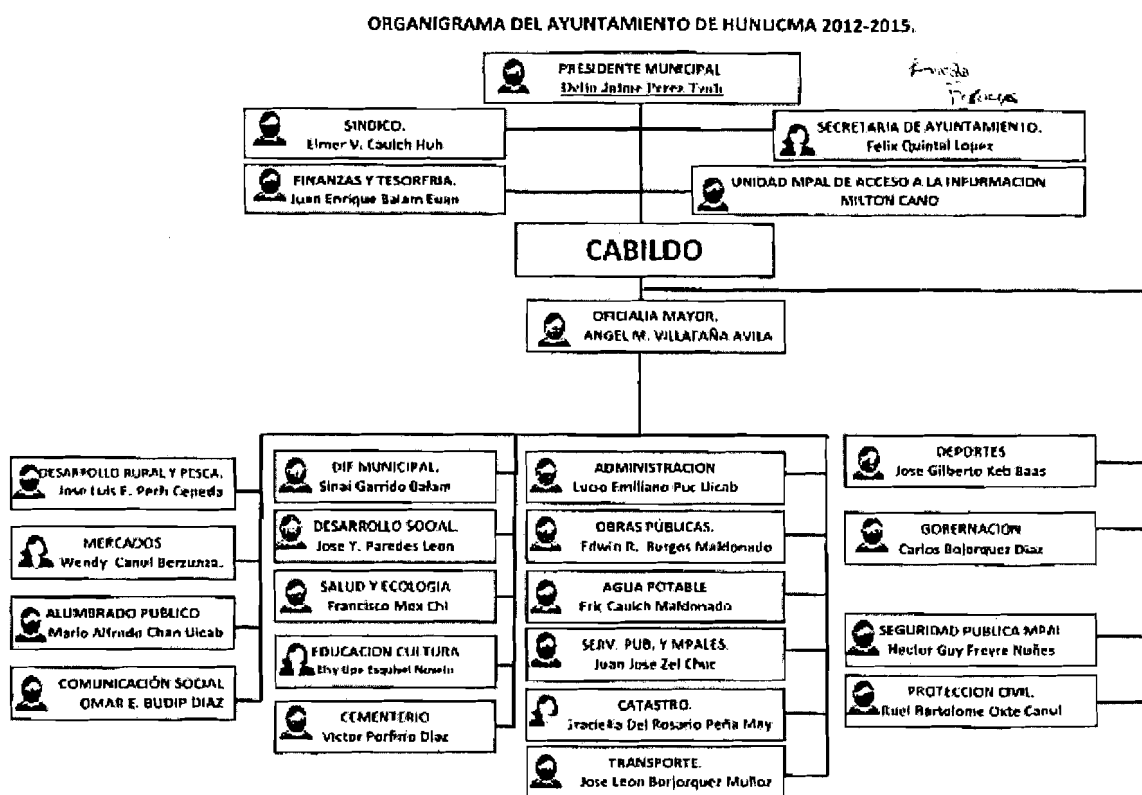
ORGANIGRAMA DEL AYUNTAMIENTO DE HUNUCMA 2012-2015.

PRESIDENTE MUNICIPAL
Delin Jaime Perez Tzuh

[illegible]

SINDICO.
Elmer V. Caulich Huh

SECRETARIA DE AYUNTAMIENTO.
Felix Quintal Lopez

FINANZAS Y TESORERIA.
Juan Enrique Balam Euan

UNIDAD MPAL DE ACCESO A LA INFORMACION
MILTON CANO

CABILDO

OFICIALIA MAYOR.
ANGEL M. VILLATAÑA AVILA

DESARROLLO RURAL Y PESCA.
Jose Luis F. Perh Cepeda

MERCADOS
Wendy Canul Berzunza.

ALUMBRADO PUBLICO
Mario Alfredo Chan Uicab

COMUNICACIÓN SOCIAL
OMAR E. BUDIP DIAZ

DIF MUNICIPAL.
Sinai Garrido Balam

DESARROLLO SOCIAL.
Jose Y. Paredes Leon

SALUD Y ECOLOGIA
Francisco Mex Chi

EDUCACION CULTURA
Elsy Upe Esquivel Novelo

CEMENTERIO
Victor Porfirio Diaz

ADMINISTRACION
Lucio Emiliano Puc Uicab

OBRAS PÚBLICAS.
Edwin R. Burgos Maldonado

AGUA POTABLE
Eric Caulich Maldonado

SERV. PUB. Y MPALES.
Juan Jose Zel Chuc

CATASTRO.
Graciela Del Rosario Peña May

TRANSPORTE.
Jose Leon Borjorquez Muñoz

DEPORTES
Jose Gilberto Keb Baas

GOBERNACION
Carlos Bojorquez Diaz

SEGURIDAD PUBLICA MPAL
Hector Guy Freyre Nuñes

PROTECCION CIVIL.
Ruel Bartolome Oxte Canul